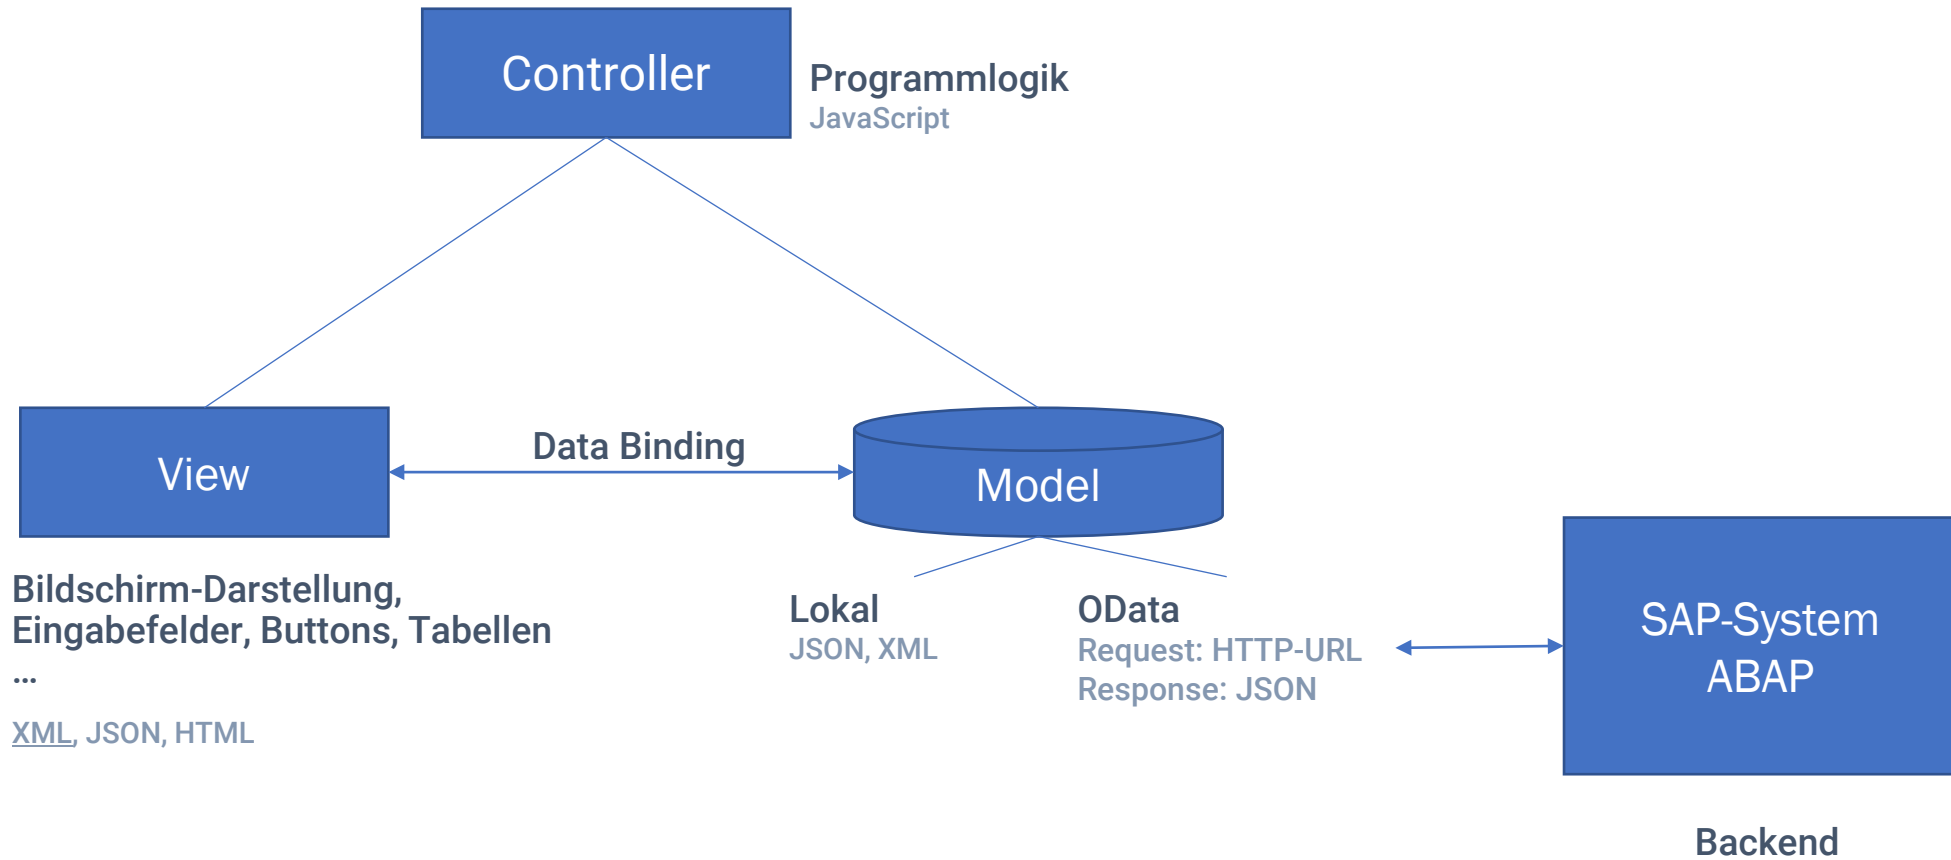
Controller

Programmlogik
JavaScript

View

Data Binding

Model

Bildschirm-Darstellung,
Eingabefelder, Buttons, Tabellen
…

XML, JSON, HTML

Lokal
JSON, XML

OData
Request: HTTP-URL
Response: JSON

SAP-System
ABAP

Backend